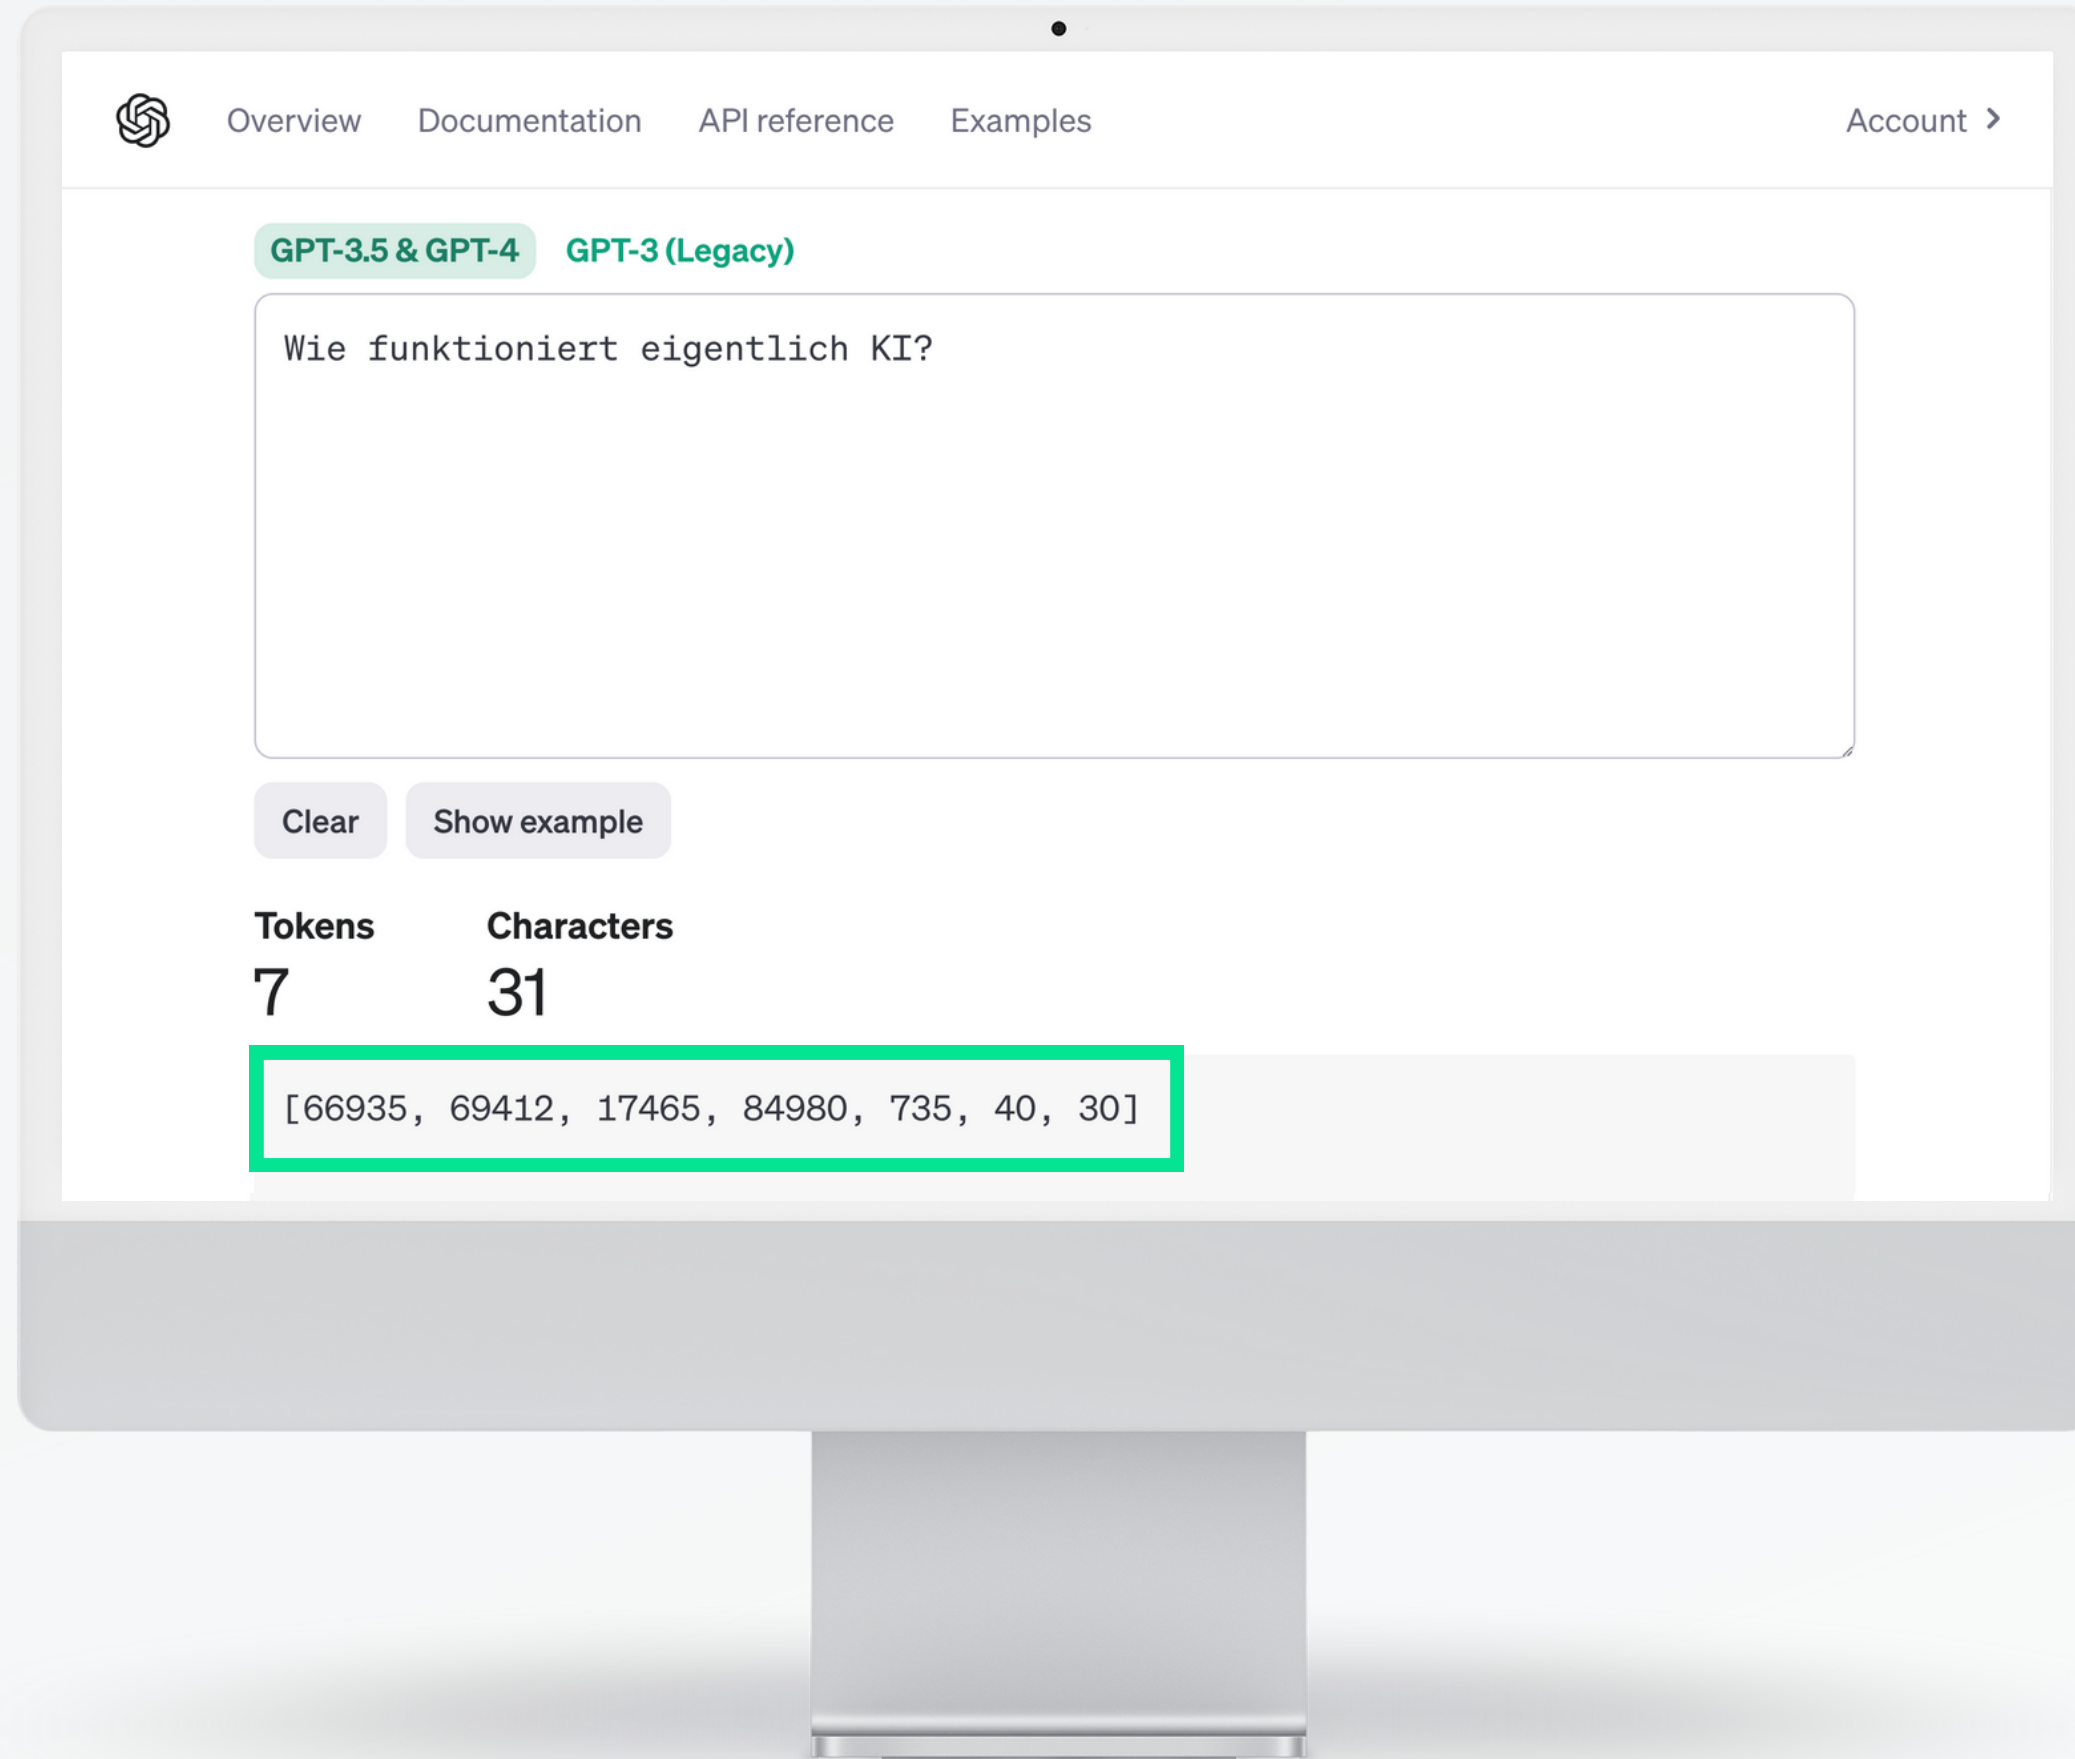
Overview Documentation API reference Examples Account >

GPT-3.5 & GPT-4 GPT-3 (Legacy)

Wie funktioniert eigentlich KI?

Clear Show example

Tokens
7

Characters
31

[66935, 69412, 17465, 84980, 735, 40, 30]